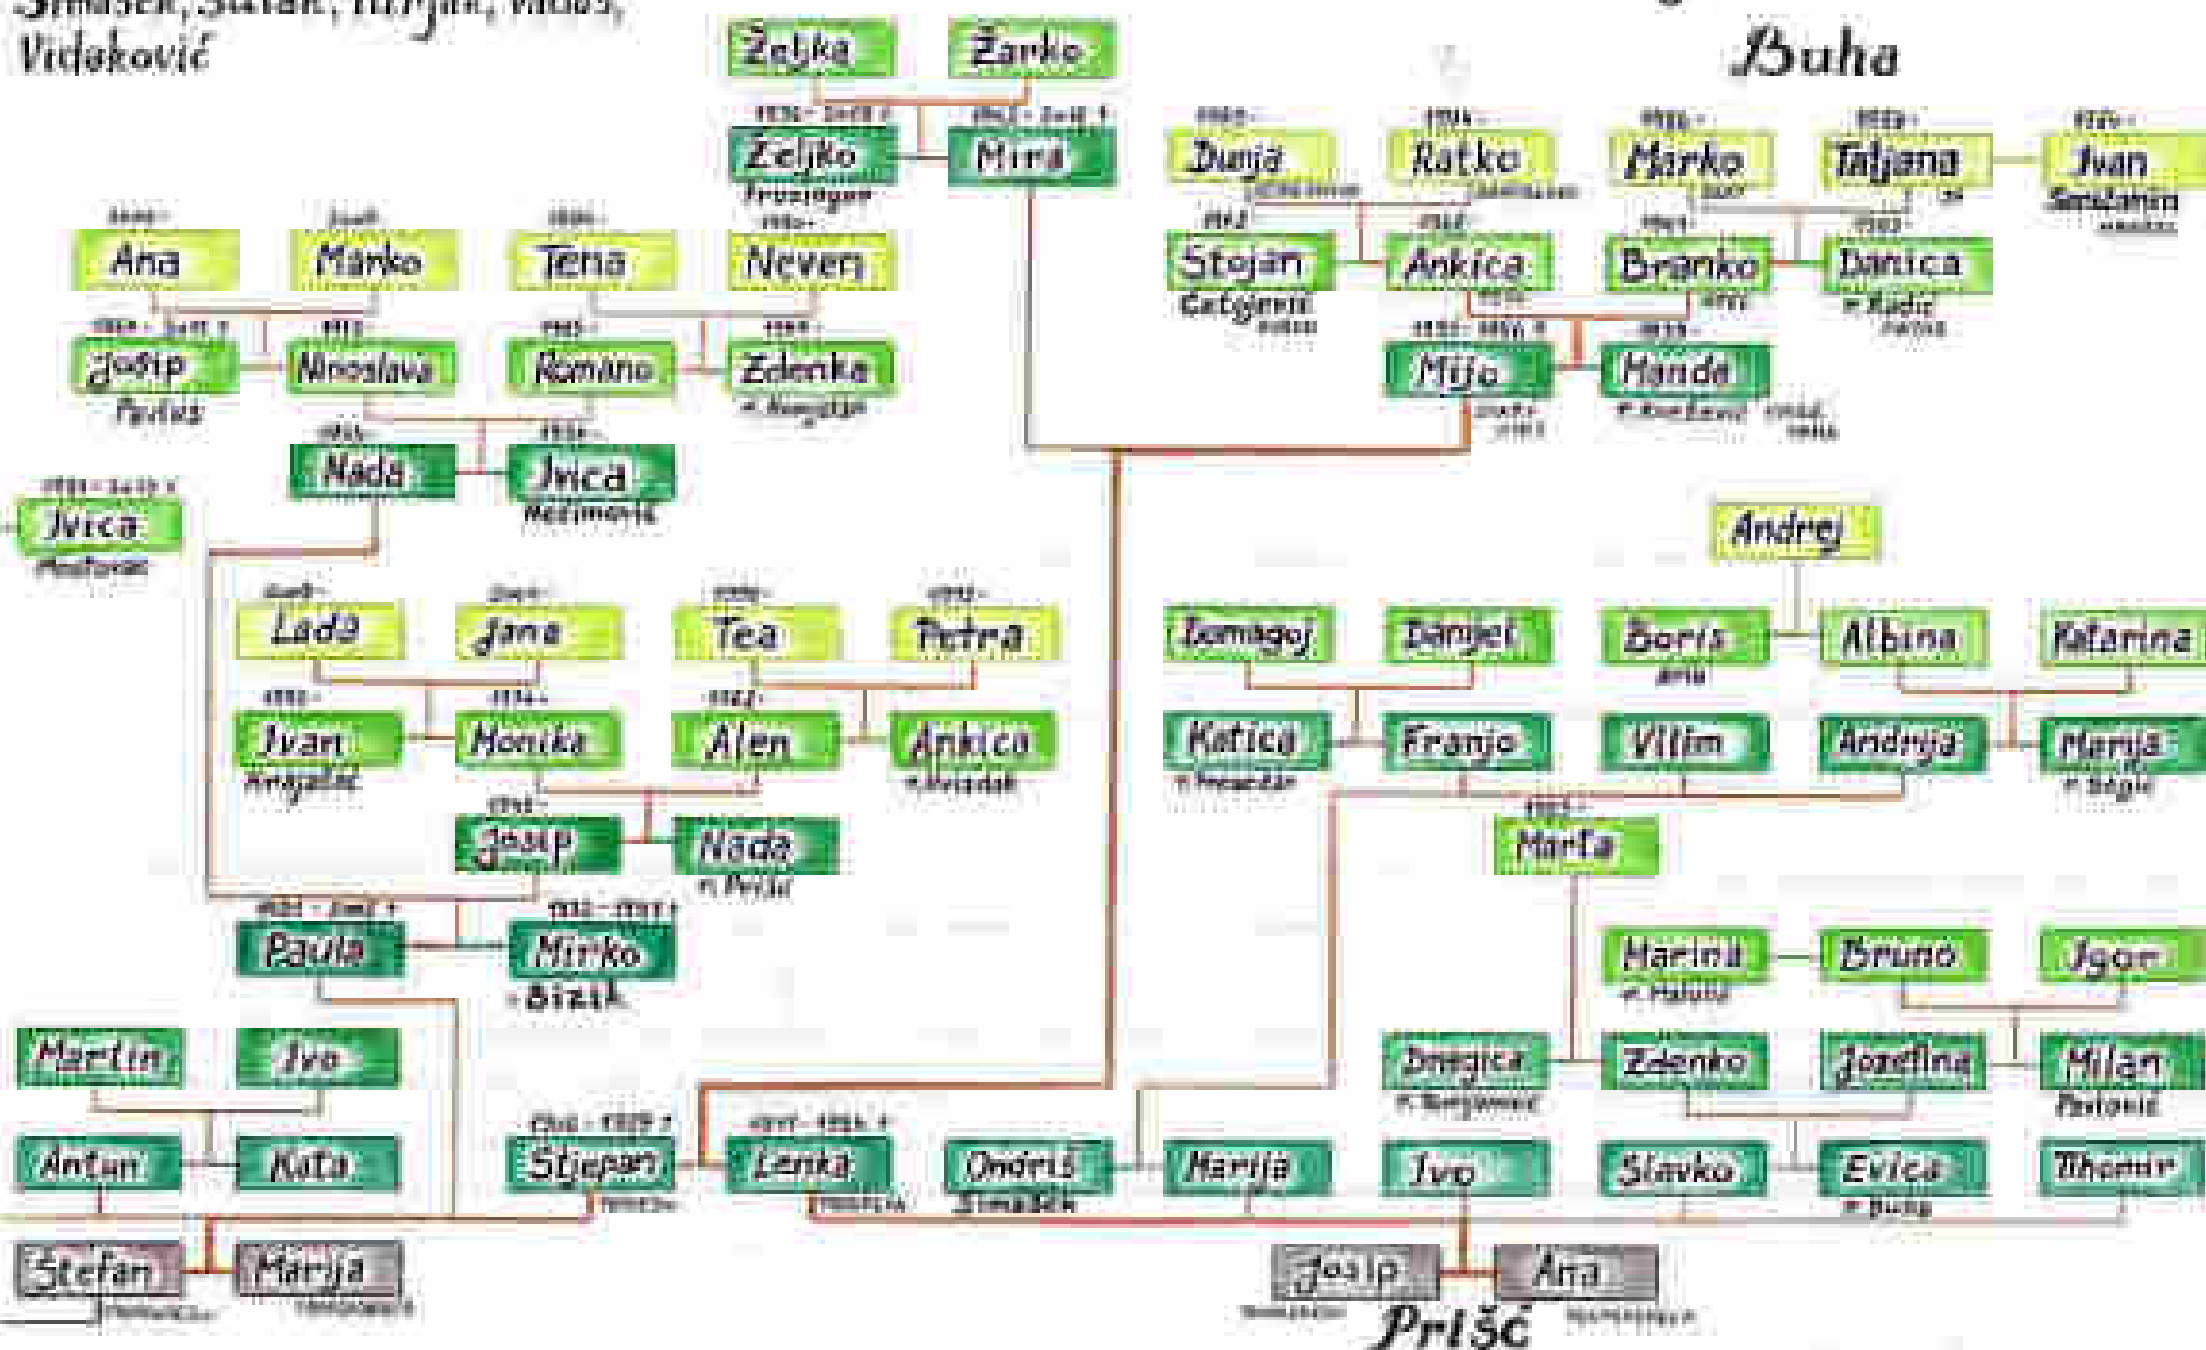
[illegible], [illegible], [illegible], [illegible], Videković

Buha

Željka
Žarko
Željko
Frozinger
Mira
Dunja
Ratko
Marko
Tatjana
Ivan
Simšanin
Ana
Marko
Tena
Neven
Stojan
Čatgović
Ankica
Branko
Danica
r. Radić
Josip
Perlić
Miroslava
Romano
Zdenka
r. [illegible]
Mijo
Manda
r. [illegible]
Nada
Ivica
Međimorić
Ivica
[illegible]
Andrej
Lada
Jana
Tea
Petra
Tomislav
Danijel
Boris
Albina
Katarina
Ivan
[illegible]
Monika
Alen
Ankica
r. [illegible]
Katica
r. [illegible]
Franjo
Vilim
Andrija
Marija
r. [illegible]
Josip
Nada
r. Prišu
Marta
Paula
Mirko
Bizik
Marina
r. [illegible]
Bruno
Igor
Martin
Ivo
Dragica
r. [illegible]
Zdenko
Jozefina
Milan
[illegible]
Antun
Kata
Stjepan
Lenka
Ondriš
Simašek
Marija
Ivo
Slavko
Evica
r. Buha
Tihomir
Štefan
Marija
Josip
Ana
Prišć